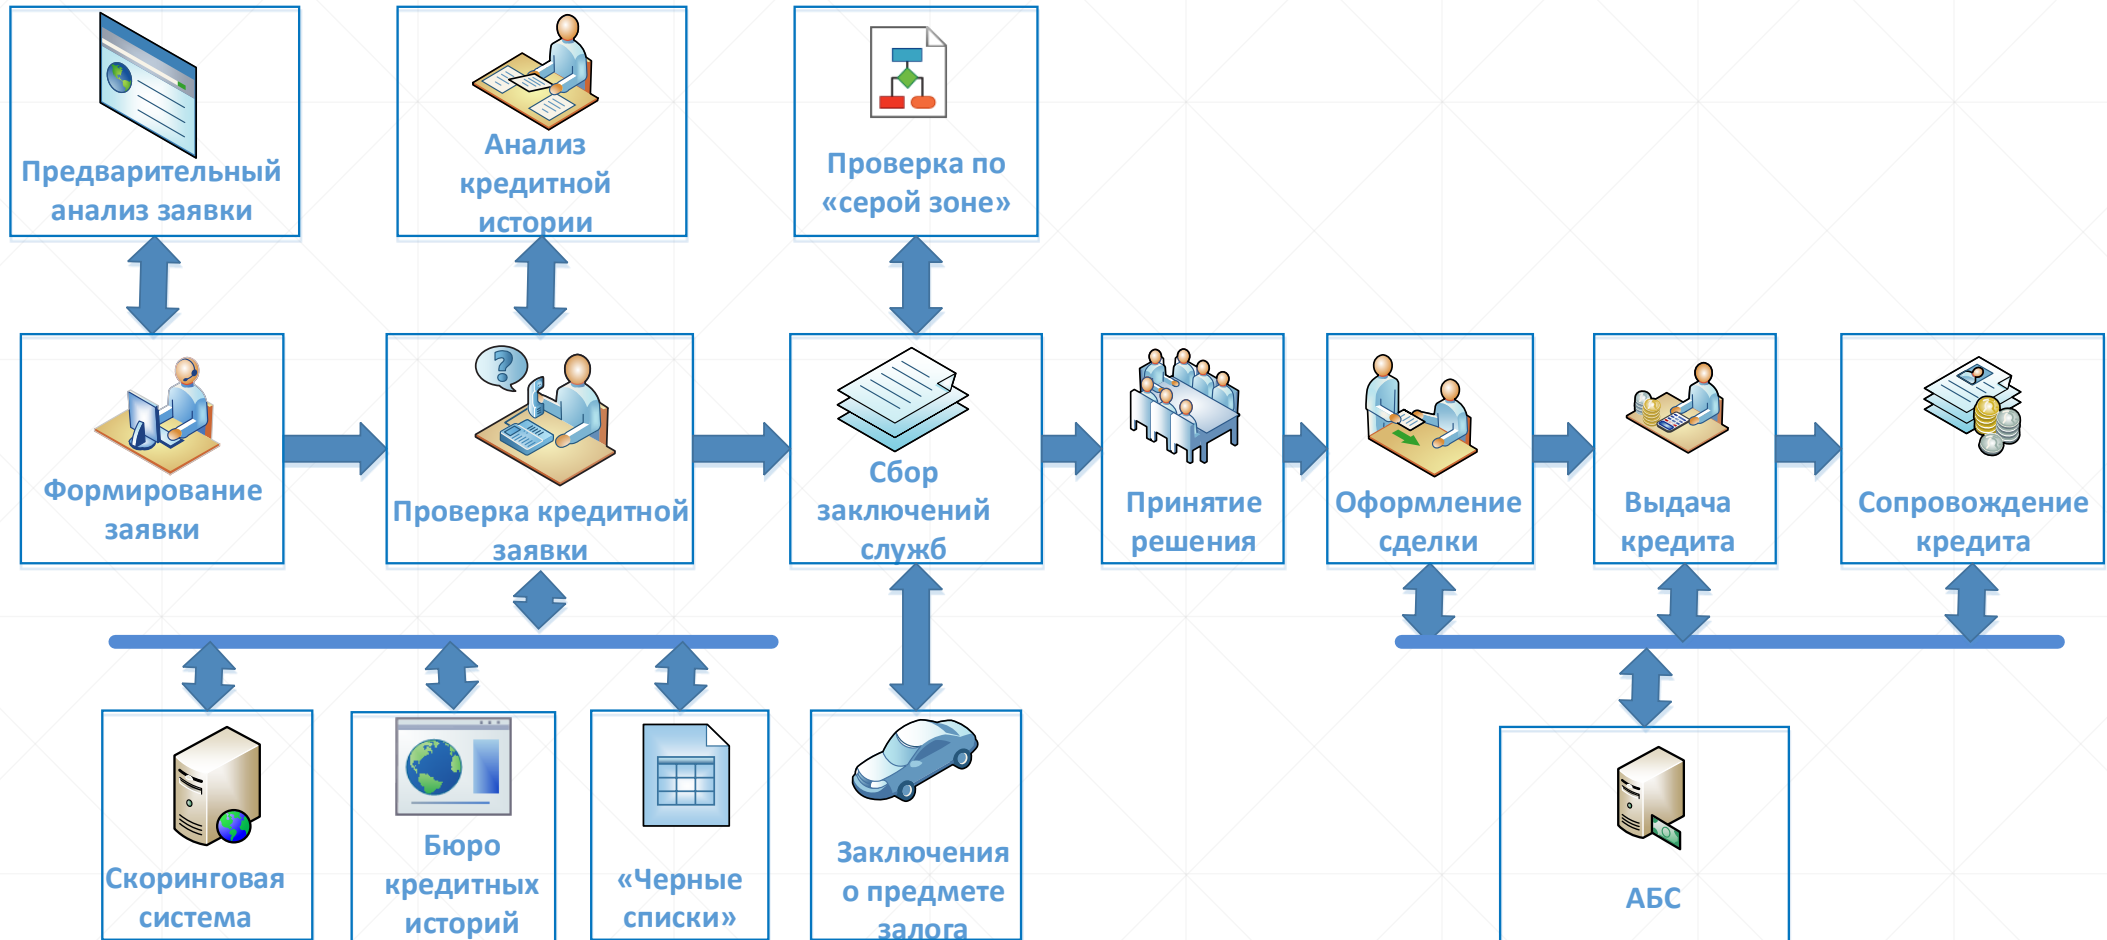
Предварительный анализ заявки

Анализ кредитной истории

Проверка по «серой зоне»

Формирование заявки

Проверка кредитной заявки

Сбор заключений служб

Принятие решения

Оформление сделки

Выдача кредита

Сопровождение кредита

Скоринговая система

Бюро кредитных историй

«Черные списки»

Заключения о предмете залога

АБС